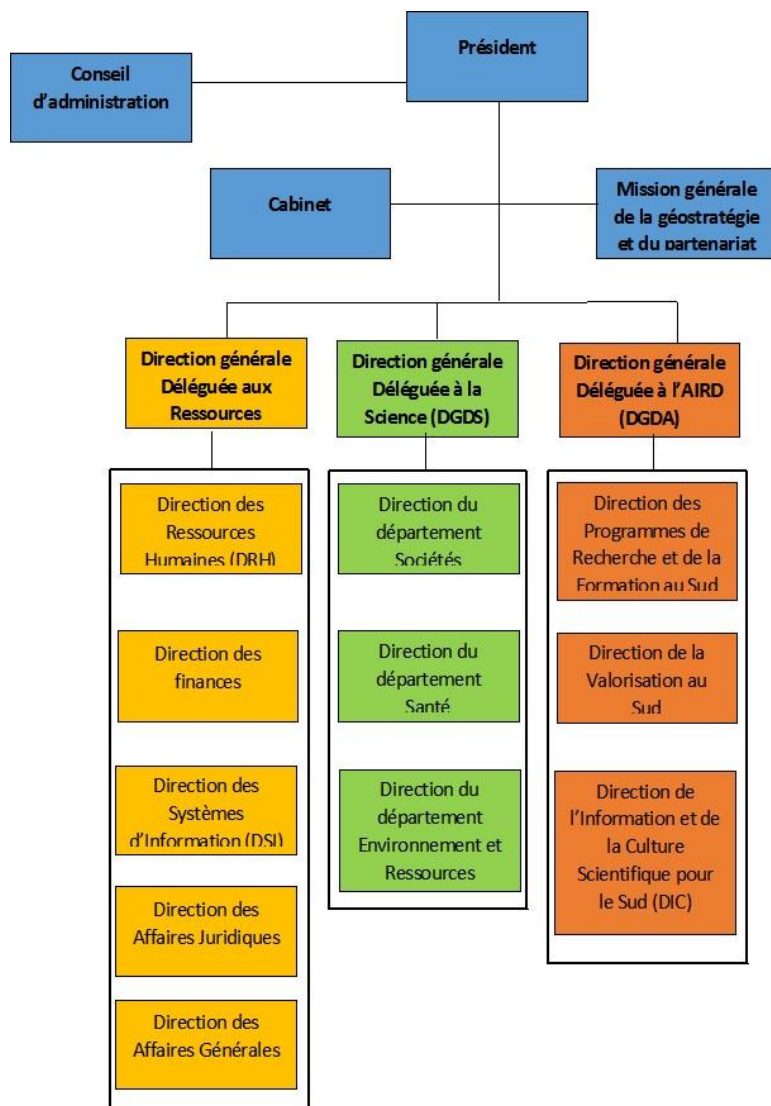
Président

Conseil d'administration

Cabinet

Mission générale de la géostratégie et du partenariat

Direction générale Déléguée aux Ressources

Direction des Ressources Humaines (DRH)

Direction des finances

Direction des Systèmes d'Information (DSI)

Direction des Affaires Juridiques

Direction des Affaires Générales

Direction générale Déléguée à la Science (DGDS)

Direction du département Sociétés

Direction du département Santé

Direction du département Environnement et Ressources

Direction générale Déléguée à l'AIRD (DGDA)

Direction des Programmes de Recherche et de la Formation au Sud

Direction de la Valorisation au Sud

Direction de l'Information et de la Culture Scientifique pour le Sud (DIC)